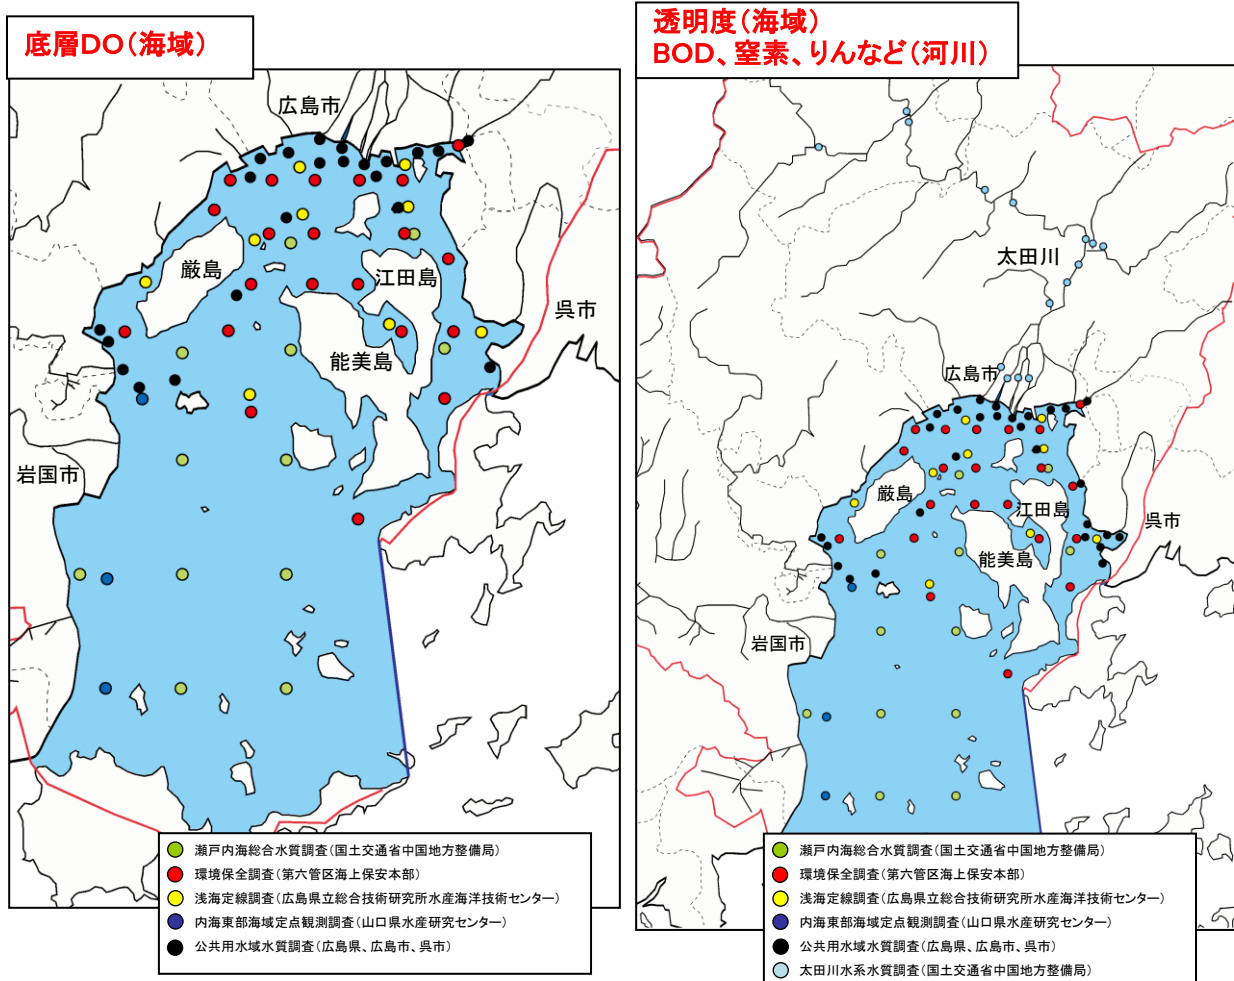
底層DO（海域）

広島市
厳島
江田島
呉市
能美島
岩国市

瀬戸内海総合水質調査（国土交通省中国地方整備局）
環境保全調査（第六管区海上保安本部）
浅海定線調査（広島県立総合技術研究所水産海洋技術センター）
内海東部海域定点観測調査（山口県水産研究センター）
公共用水域水質調査（広島県、広島市、呉市）

透明度（海域）
BOD、窒素、りんなど（河川）

太田川
広島市
厳島
江田島
呉市
能美島
岩国市

瀬戸内海総合水質調査（国土交通省中国地方整備局）
環境保全調査（第六管区海上保安本部）
浅海定線調査（広島県立総合技術研究所水産海洋技術センター）
内海東部海域定点観測調査（山口県水産研究センター）
公共用水域水質調査（広島県、広島市、呉市）
太田川水系水質調査（国土交通省中国地方整備局）